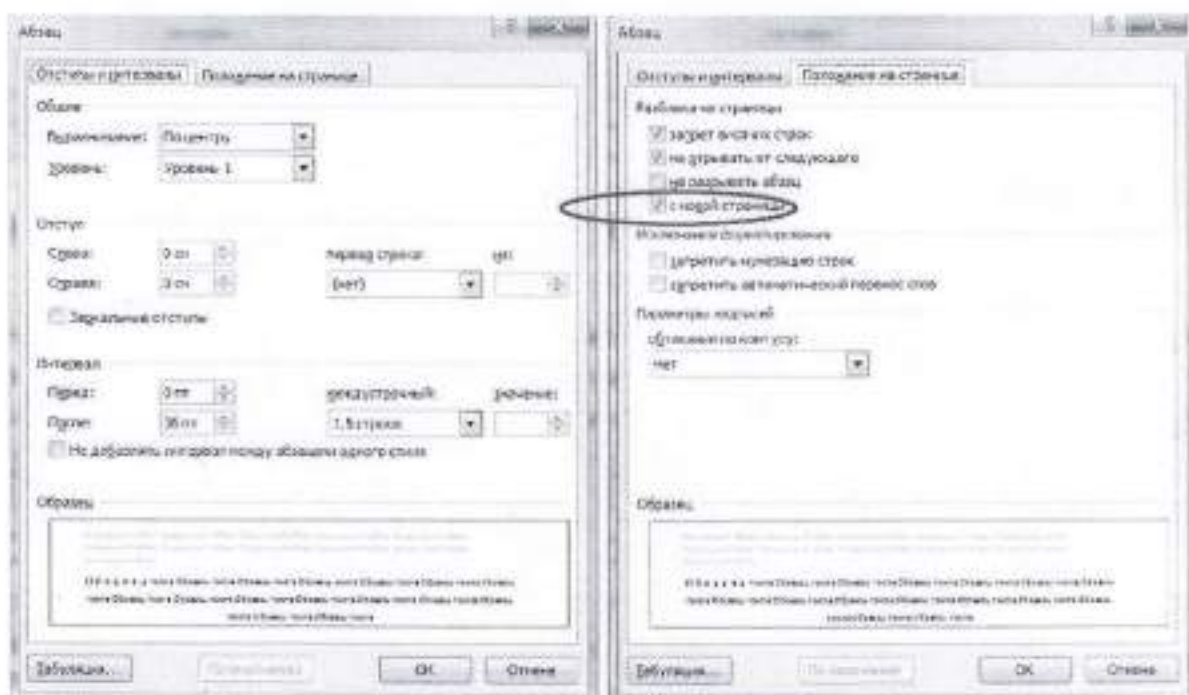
Абзац

Отступы и интервалы | Положение на странице

Общие

Выравнивание: По центру

Уровень: Уровень 1

Отступ

Слева: 0 см

Справа: 0 см

первая строка: (нет)

на:

Зеркальные отступы

Интервал

Перед: 0 пт

После: 36 пт

междустрочный: 1,5 строки

значение:

Не добавлять интервал между абзацами одного стиля

Образец

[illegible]

Табуляция... | По умолчанию | ОК | Отмена

Абзац

Отступы и интервалы | Положение на странице

Разбивка на страницы

запрет висячих строк

не отрывать от следующего

не разрывать абзац

с новой страницы

Исключения форматирования

запретить нумерацию строк

запретить автоматический перенос слов

Параметры надписей

обтекание по контуру:

нет

Образец

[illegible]

Табуляция... | По умолчанию | ОК | Отмена